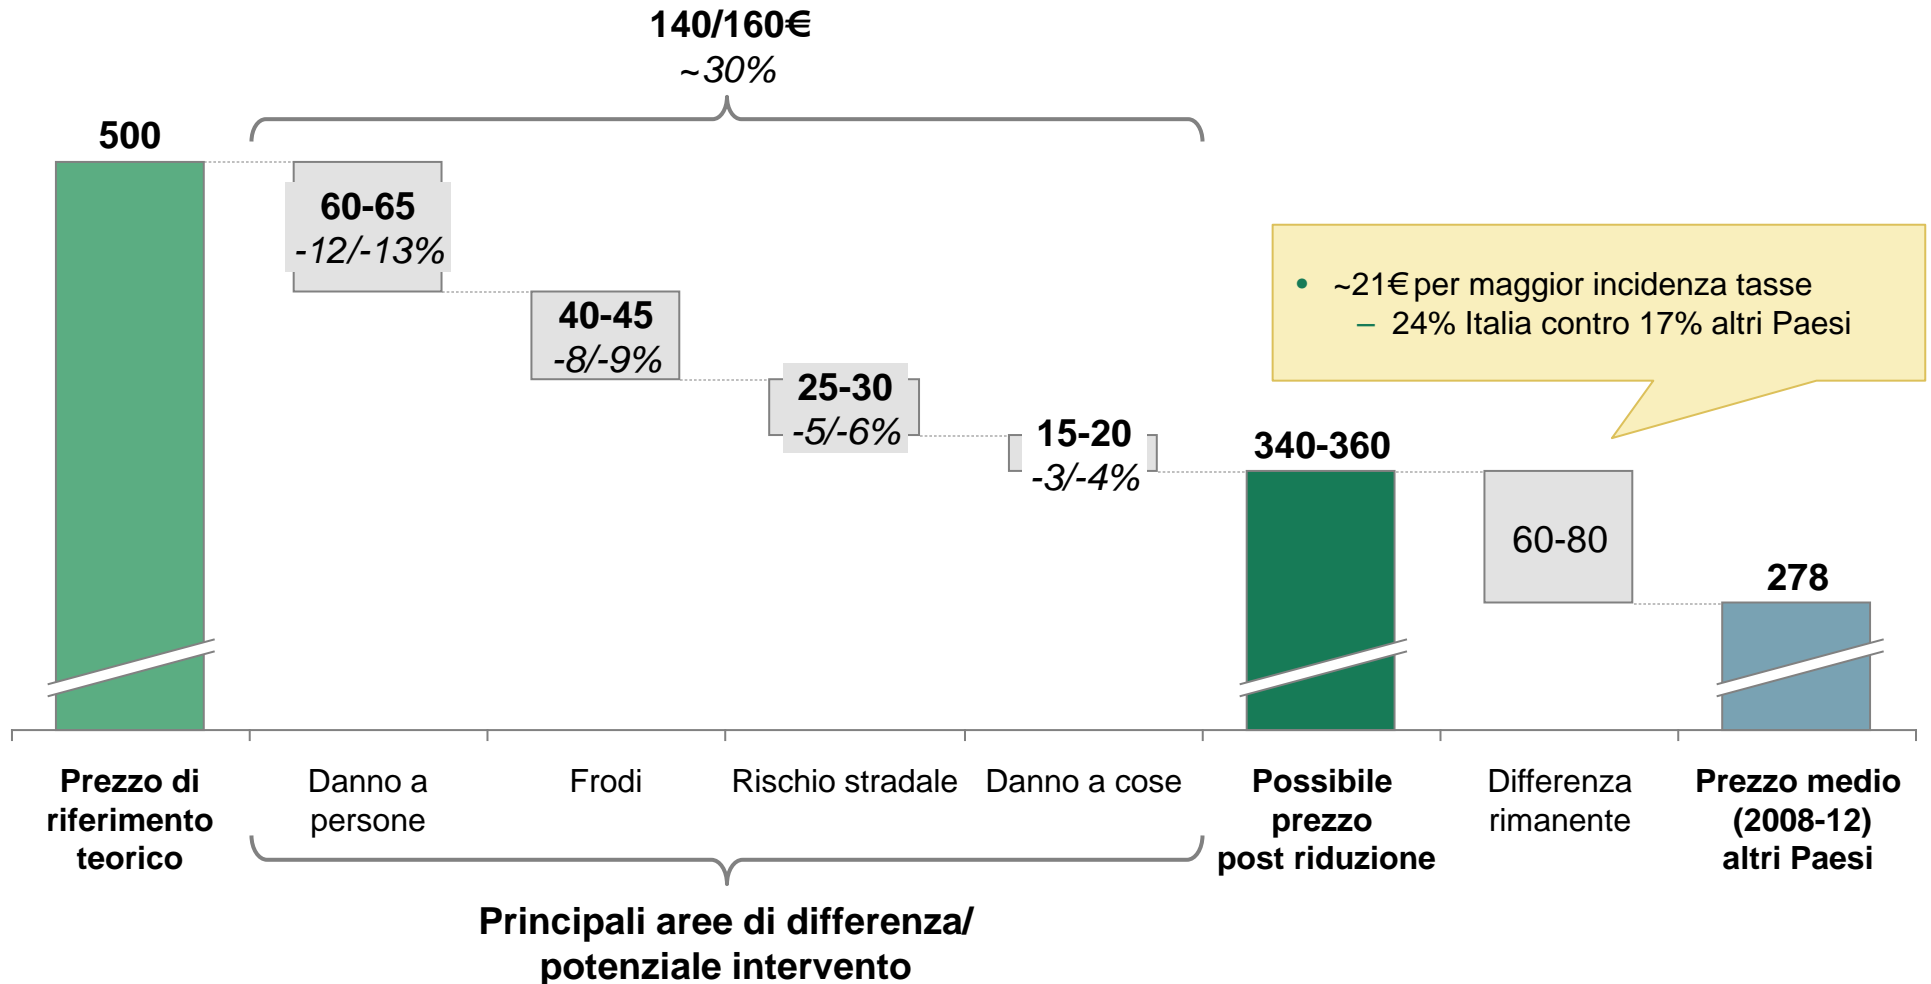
140/160€
~30%

500

60-65
-12/-13%

40-45
-8/-9%

25-30
-5/-6%

15-20
-3/-4%

340-360

60-80

278

• ~21€ per maggior incidenza tasse
– 24% Italia contro 17% altri Paesi

Prezzo di riferimento teorico

Danno a persone

Frodi

Rischio stradale

Danno a cose

Possibile prezzo post riduzione

Differenza rimanente

Prezzo medio (2008-12) altri Paesi

Principali aree di differenza/ potenziale intervento